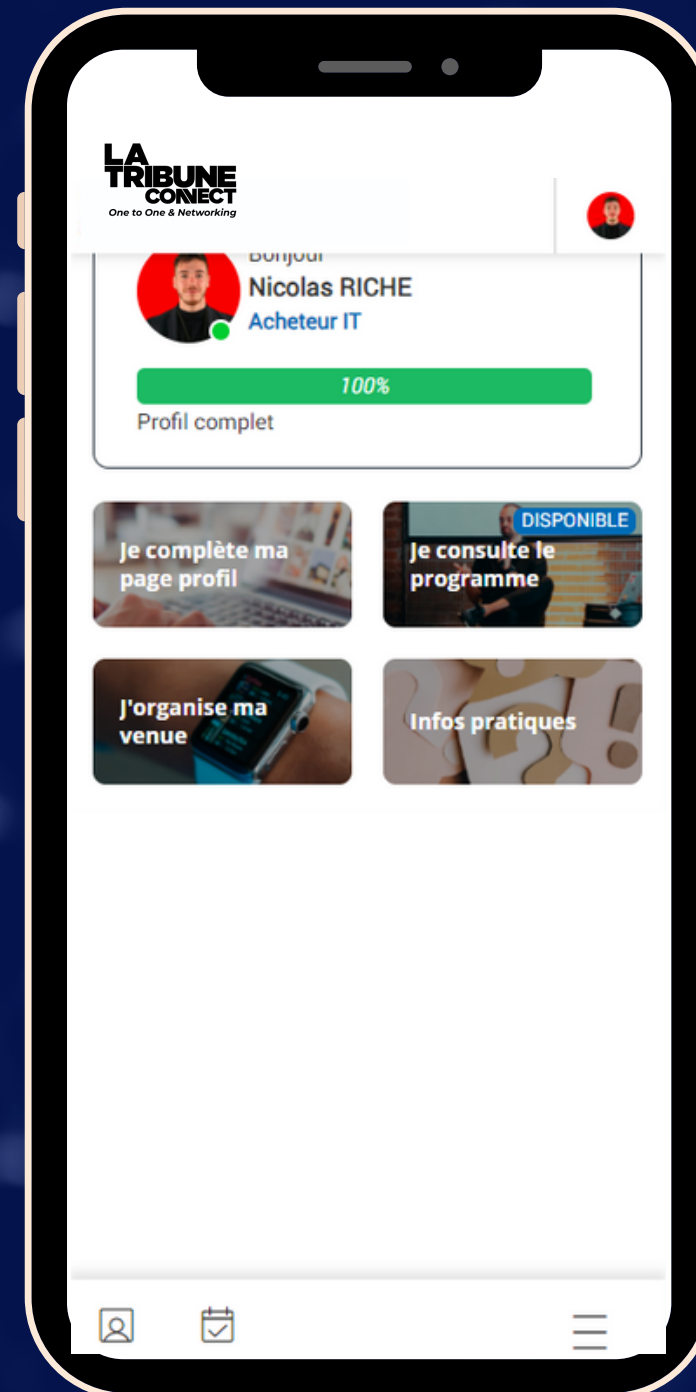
LA TRIBUNE CONNECT
One to One & Networking

Bonjour
Nicolas RICHE
Acheteur IT

100%
Profil complet

Je complète ma page profil

DISPONIBLE
Je consulte le programme

J'organise ma venue

Infos pratiques